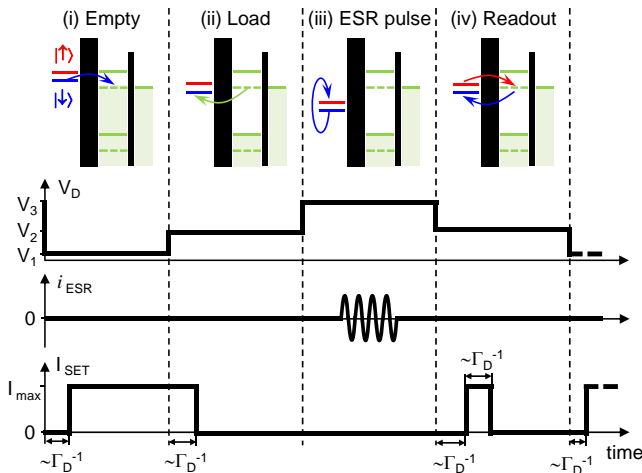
(i) Empty
(ii) Load
(iii) ESR pulse
(iv) Readout

$|\uparrow\rangle$
$|\downarrow\rangle$

$V_D$
$V_3$
$V_2$
$V_1$

$i_{ESR}$
0

$I_{SET}$
$I_{max}$
0
$\sim\Gamma_D^{-1}$
$\sim\Gamma_D^{-1}$
$\sim\Gamma_D^{-1}$
$\sim\Gamma_D^{-1}$
$\sim\Gamma_D^{-1}$
time